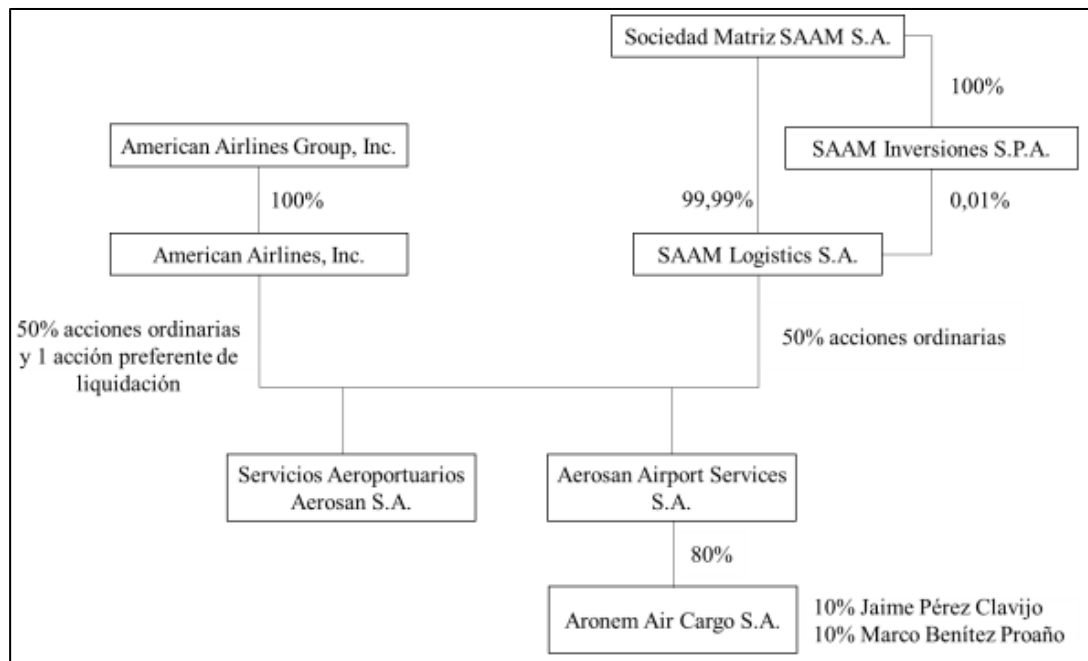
Sociedad Matriz SAAM S.A.

100%

SAAM Inversiones S.P.A.

American Airlines Group, Inc.

100%

99,99%

0,01%

American Airlines, Inc.

SAAM Logistics S.A.

50% acciones ordinarias y 1 acción preferente de liquidación

50% acciones ordinarias

Servicios Aeroportuarios Aerosan S.A.

Aerosan Airport Services S.A.

80%

Aronem Air Cargo S.A.

10% Jaime Pérez Clavijo
10% Marco Benítez Proaño